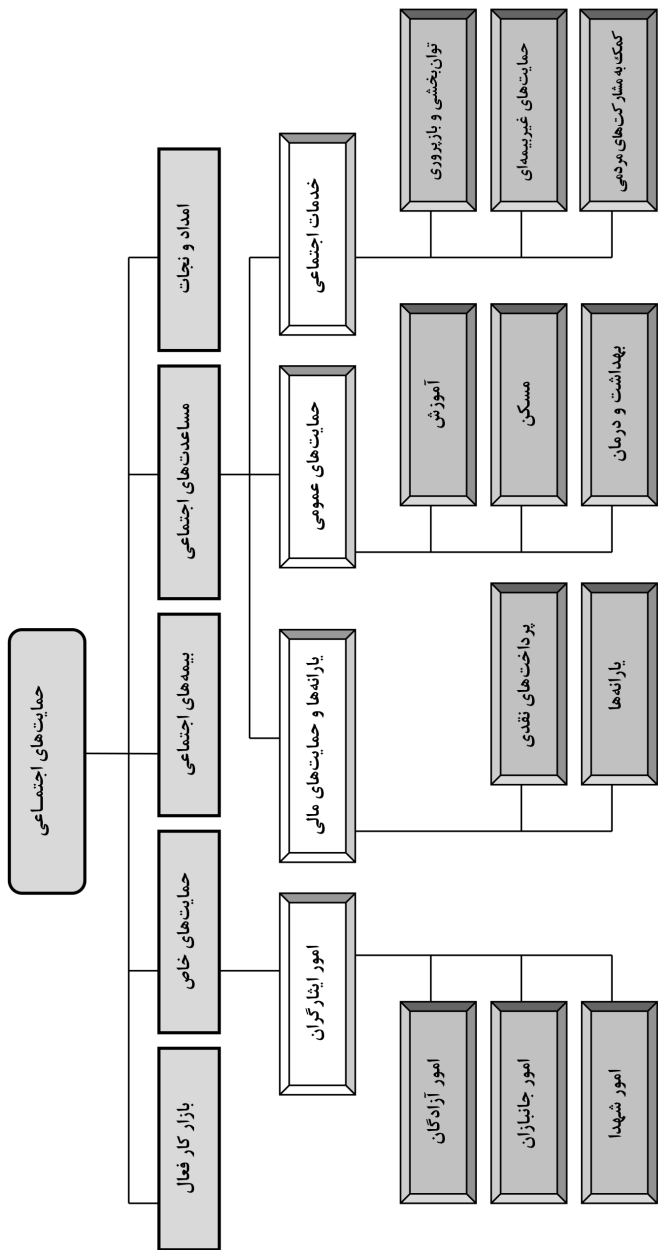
حمایت‌های اجتماعی

امداد و نجات

مساعدت‌های اجتماعی

بیمه‌های اجتماعی

حمایت‌های خاص

بازار کار فعال

خدمات اجتماعی

حمایت‌های عمومی

یارانه‌ها و حمایت‌های مالی

امور ایثارگران

توانبخشی و بازپروری

حمایت‌های غیربیمه‌ای

کمک به مشارکت‌های مردمی

آموزش

مسکن

بهداشت و درمان

پرداخت‌های نقدی

یارانه‌ها

امور آزادگان

امور جانبازان

امور شهدا